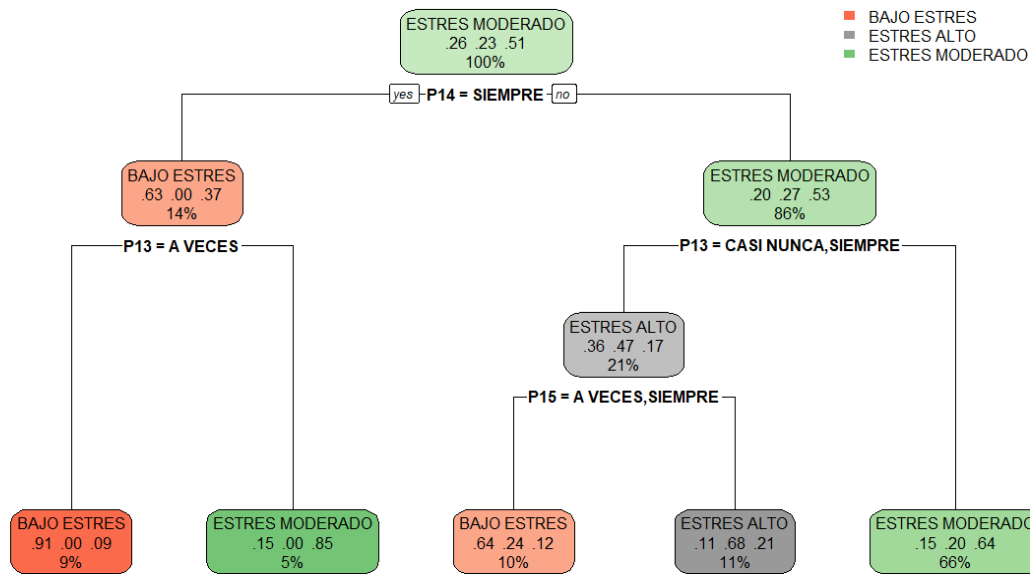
BAJO ESTRES
ESTRES ALTO
ESTRES MODERADO

ESTRES MODERADO
.26 .23 .51
100%

yes P14 = SIEMPRE no

BAJO ESTRES
.63 .00 .37
14%

P13 = A VECES

ESTRES MODERADO
.20 .27 .53
86%

P13 = CASI NUNCA,SIEMPRE

ESTRES ALTO
.36 .47 .17
21%

P15 = A VECES,SIEMPRE

BAJO ESTRES
.91 .00 .09
9%

ESTRES MODERADO
.15 .00 .85
5%

BAJO ESTRES
.64 .24 .12
10%

ESTRES ALTO
.11 .68 .21
11%

ESTRES MODERADO
.15 .20 .64
66%